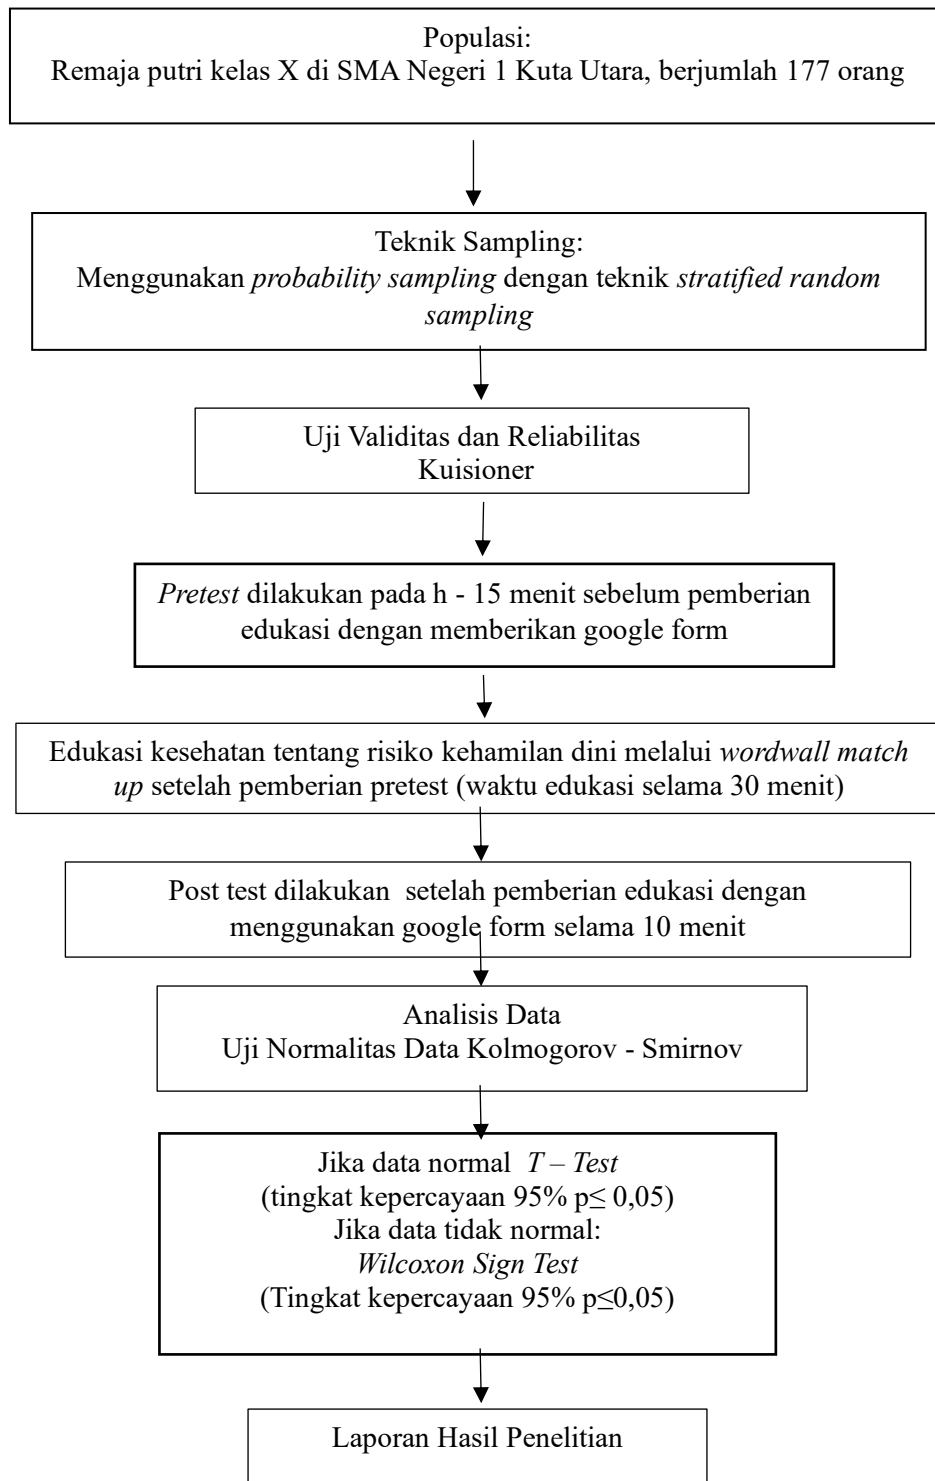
Populasi:
Remaja putri kelas X di SMA Negeri 1 Kuta Utara, berjumlah 177 orang

Teknik Sampling:
Menggunakan *probability sampling* dengan teknik *stratified random sampling*

Uji Validitas dan Reliabilitas Kuisioner

*Pretest* dilakukan pada h - 15 menit sebelum pemberian edukasi dengan memberikan google form

Edukasi kesehatan tentang risiko kehamilan dini melalui *wordwall match up* setelah pemberian pretest (waktu edukasi selama 30 menit)

Post test dilakukan setelah pemberian edukasi dengan menggunakan google form selama 10 menit

Analisis Data
Uji Normalitas Data Kolmogorov - Smirnov

Jika data normal *T – Test*
(tingkat kepercayaan 95% p$\leq$ 0,05)
Jika data tidak normal:
*Wilcoxon Sign Test*
(Tingkat kepercayaan 95% p$\leq$0,05)

Laporan Hasil Penelitian